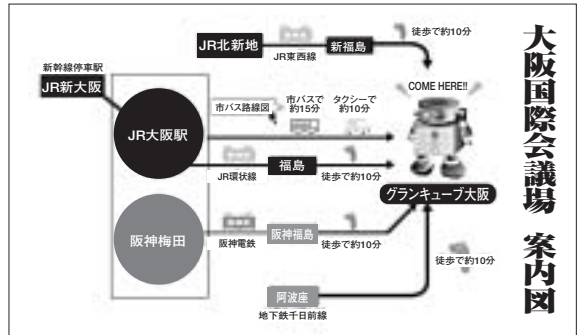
大阪国際会議場　案内図

新幹線停車駅
JR新大阪

JR北新地
JR東西線
新福島
徒歩で約10分

COME HERE!!

JR大阪駅
市バス路線図
市バスで約15分
タクシーで約10分

福島
JR環状線
徒歩で約10分

グランキューブ大阪

阪神梅田
阪神電鉄
阪神福島
徒歩で約10分

徒歩で約10分

阿波座
地下鉄千日前線